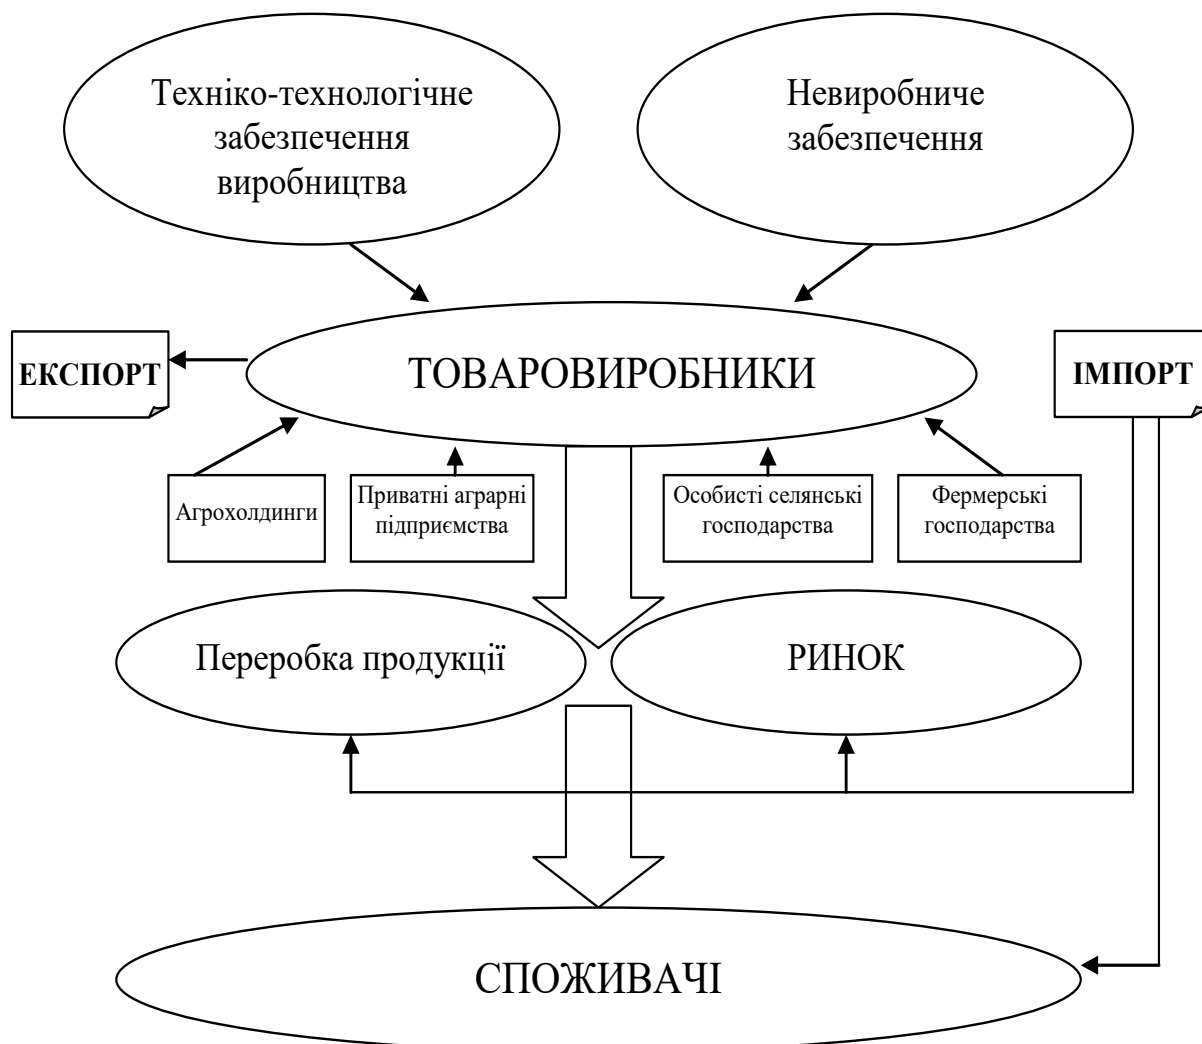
Техніко-технологічне забезпечення виробництва

Невиробниче забезпечення

ЕКСПОРТ

ТОВАРОВИРОБНИКИ

ІМПОРТ

Агрохолдинги

Приватні аграрні підприємства

Особисті селянські господарства

Фермерські господарства

Переробка продукції

РИНОК

СПОЖИВАЧІ